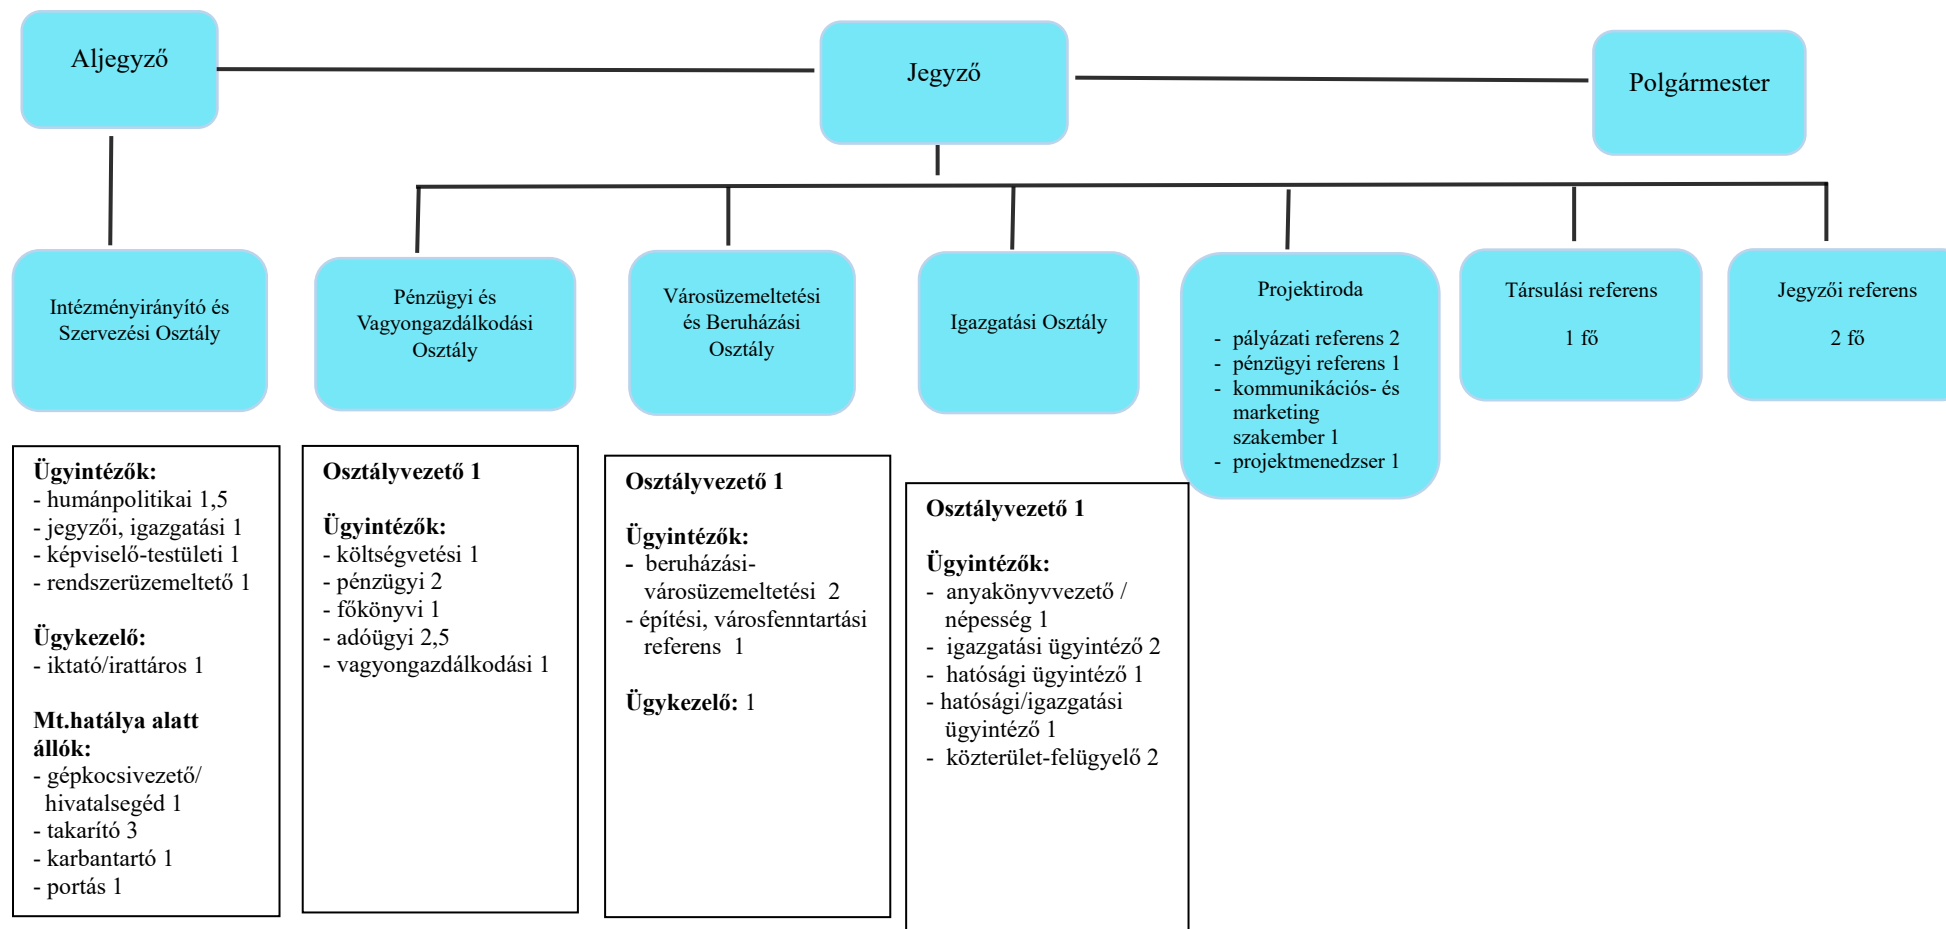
Aljegyző

Jegyző

Polgármester

Intézményirányító és Szervezési Osztály

Pénzügyi és Vagyongazdálkodási Osztály

Városüzemeltetési és Beruházási Osztály

Igazgatási Osztály

Projektiroda

- pályázati referens 2
- pénzügyi referens 1
- kommunikációs- és marketing szakember 1
- projektmenedzser 1

Társulási referens

1 fő

Jegyzői referens

2 fő

**Ügyintézők:**
- humánpolitikai 1,5
- jegyzői, igazgatási 1
- képviselő-testületi 1
- rendszerüzemeltető 1

**Ügykezelő:**
- iktató/irattáros 1

**Mt.hatálya alatt állók:**
- gépkocsivezető/ hivatalsegéd 1
- takarító 3
- karbantartó 1
- portás 1

**Osztályvezető 1**

**Ügyintézők:**
- költségvetési 1
- pénzügyi 2
- főkönyvi 1
- adóügyi 2,5
- vagyongazdálkodási 1

**Osztályvezető 1**

**Ügyintézők:**
- beruházási-városüzemeltetési 2
- építési, városfenntartási referens 1

**Ügykezelő:** 1

**Osztályvezető 1**

**Ügyintézők:**
- anyakönyvvezető / népesség 1
- igazgatási ügyintéző 2
- hatósági ügyintéző 1
- hatósági/igazgatási ügyintéző 1
- közterület-felügyelő 2